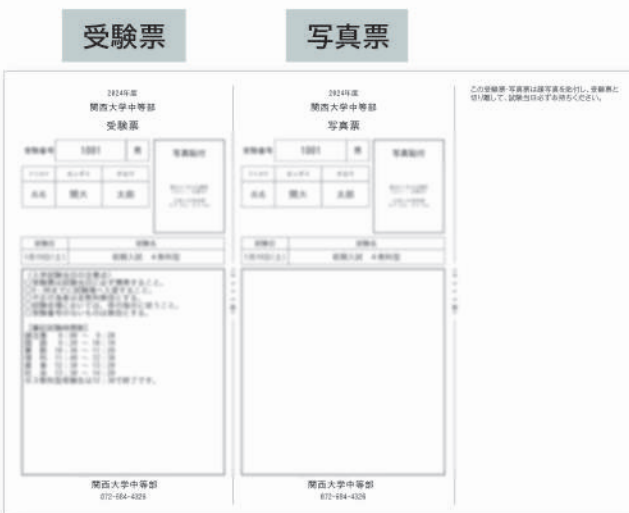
受験票

写真票

2024年度
関西大学中等部
受験票

受験番号 1001 番

写真貼付

氏名 関大 太郎

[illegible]

関西大学中等部
072-684-4326

2024年度
関西大学中等部
写真票

受験番号 1001 番

写真貼付

氏名 関大 太郎

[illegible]

関西大学中等部
072-684-4326

この受験票・写真票は顔写真を貼付し、受験票と切り離して、試験当日必ず持参ください。